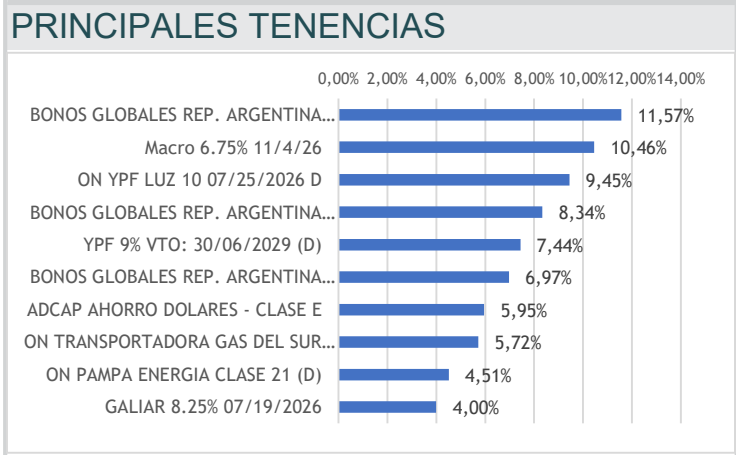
PRINCIPALES TENENCIAS

0,00% 2,00% 4,00% 6,00% 8,00% 10,00% 12,00% 14,00%

BONOS GLOBALES REP. ARGENTINA… 11,57%
Macro 6.75% 11/4/26 10,46%
ON YPF LUZ 10 07/25/2026 D 9,45%
BONOS GLOBALES REP. ARGENTINA… 8,34%
YPF 9% VTO: 30/06/2029 (D) 7,44%
BONOS GLOBALES REP. ARGENTINA… 6,97%
ADCAP AHORRO DOLARES - CLASE E 5,95%
ON TRANSPORTADORA GAS DEL SUR… 5,72%
ON PAMPA ENERGIA CLASE 21 (D) 4,51%
GALIAR 8.25% 07/19/2026 4,00%